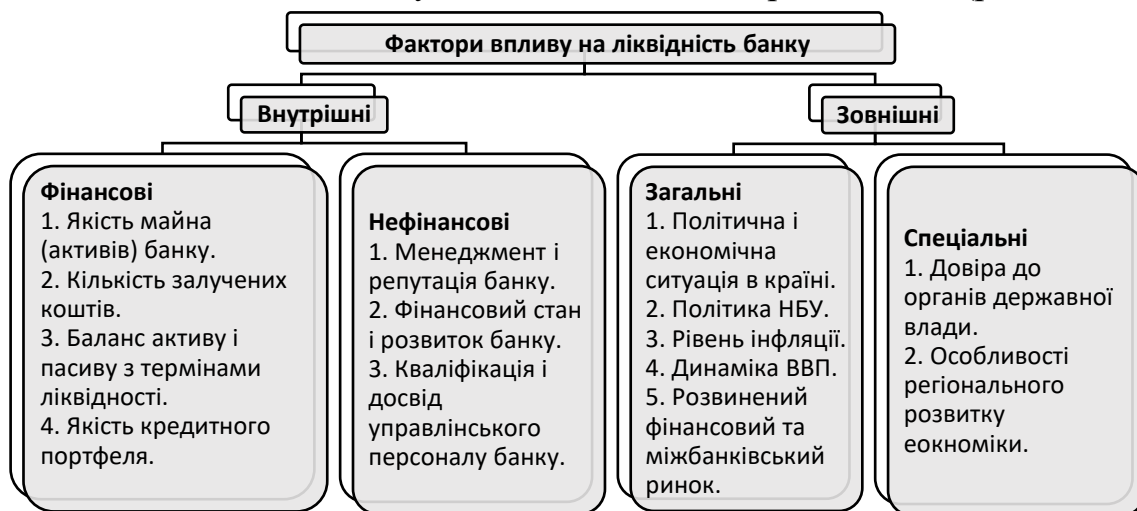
Фактори впливу на ліквідність банку

Внутрішні

Зовнішні

Фінансові
1. Якість майна (активів) банку.
2. Кількість залучених коштів.
3. Баланс активу і пасиву з термінами ліквідності.
4. Якість кредитного портфеля.

Нефінансові
1. Менеджмент і репутація банку.
2. Фінансовий стан і розвиток банку.
3. Кваліфікація і досвід управлінського персоналу банку.

Загальні
1. Політична і економічна ситуація в країні.
2. Політика НБУ.
3. Рівень інфляції.
4. Динаміка ВВП.
5. Розвинений фінансовий та міжбанківський ринок.

Спеціальні
1. Довіра до органів державної влади.
2. Особливості регіонального розвитку еокноміки.